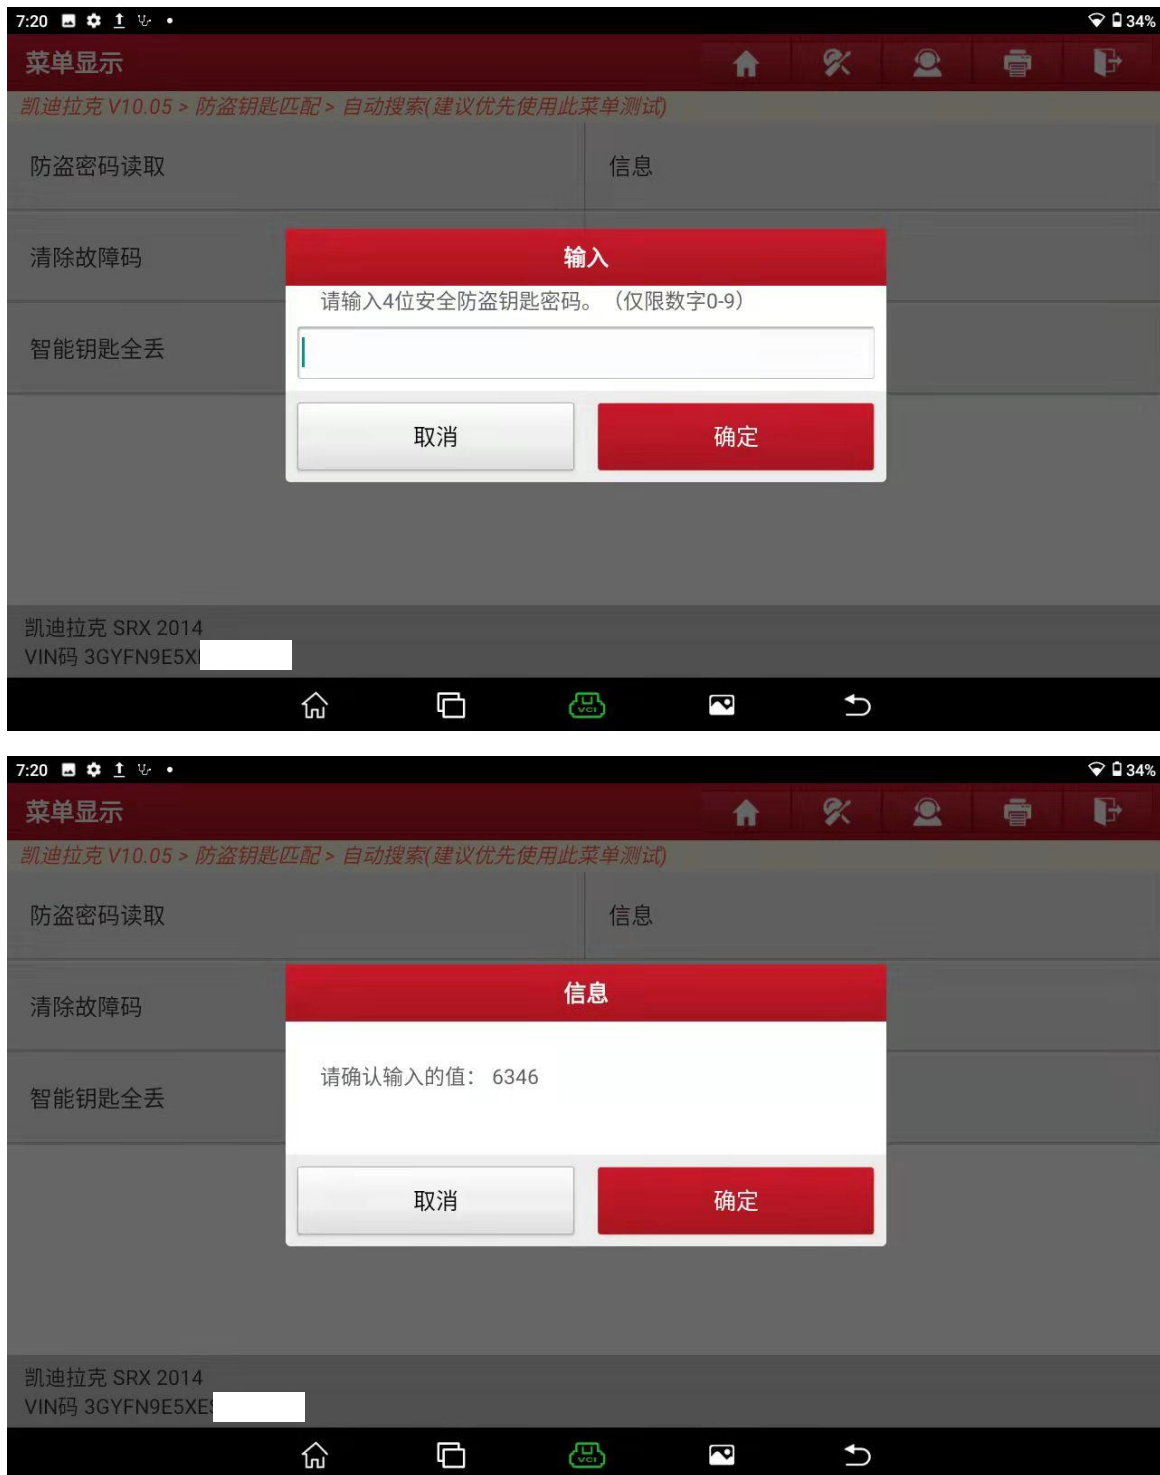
7:20 34%

菜单显示

凯迪拉克 V10.05 > 防盗钥匙匹配 > 自动搜索(建议优先使用此菜单测试)

防盗密码读取

信息

清除故障码

智能钥匙全丢

输入

请输入4位安全防盗钥匙密码。（仅限数字0-9）

取消

确定

凯迪拉克 SRX 2014
VIN码 3GYFN9E5X

VCI

7:20 34%

菜单显示

凯迪拉克 V10.05 > 防盗钥匙匹配 > 自动搜索(建议优先使用此菜单测试)

防盗密码读取

信息

清除故障码

智能钥匙全丢

信息

请确认输入的值： 6346

取消

确定

凯迪拉克 SRX 2014
VIN码 3GYFN9E5XE

VCI